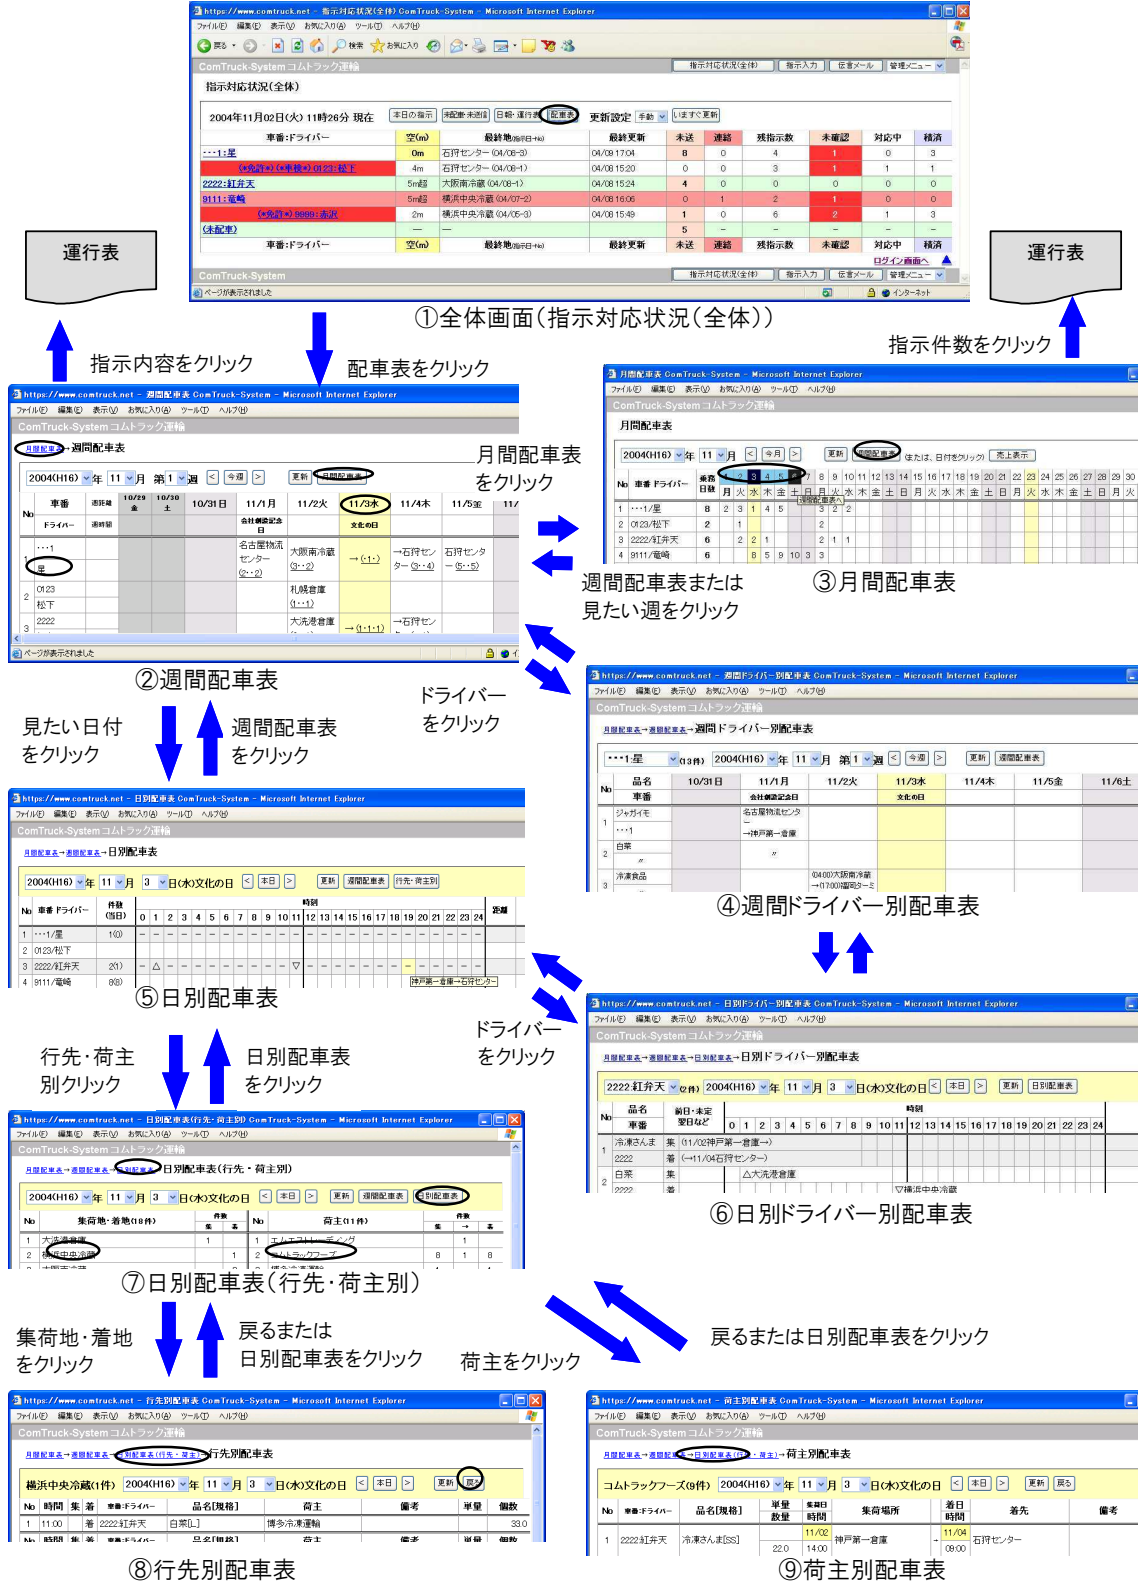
運行表

運行表

①全体画面（指示対応状況（全体））

指示内容をクリック

配車表をクリック

指示件数をクリック

月間配車表をクリック

②週間配車表

③月間配車表

週間配車表または見たい週をクリック

ドライバーをクリック

見たい日付をクリック

週間配車表をクリック

④週間ドライバー別配車表

⑤日別配車表

ドライバーをクリック

行先・荷主別クリック

日別配車表をクリック

⑥日別ドライバー別配車表

⑦日別配車表（行先・荷主別）

集荷地・着地をクリック

戻るまたは日別配車表をクリック

荷主をクリック

戻るまたは日別配車表をクリック

⑧行先別配車表

⑨荷主別配車表